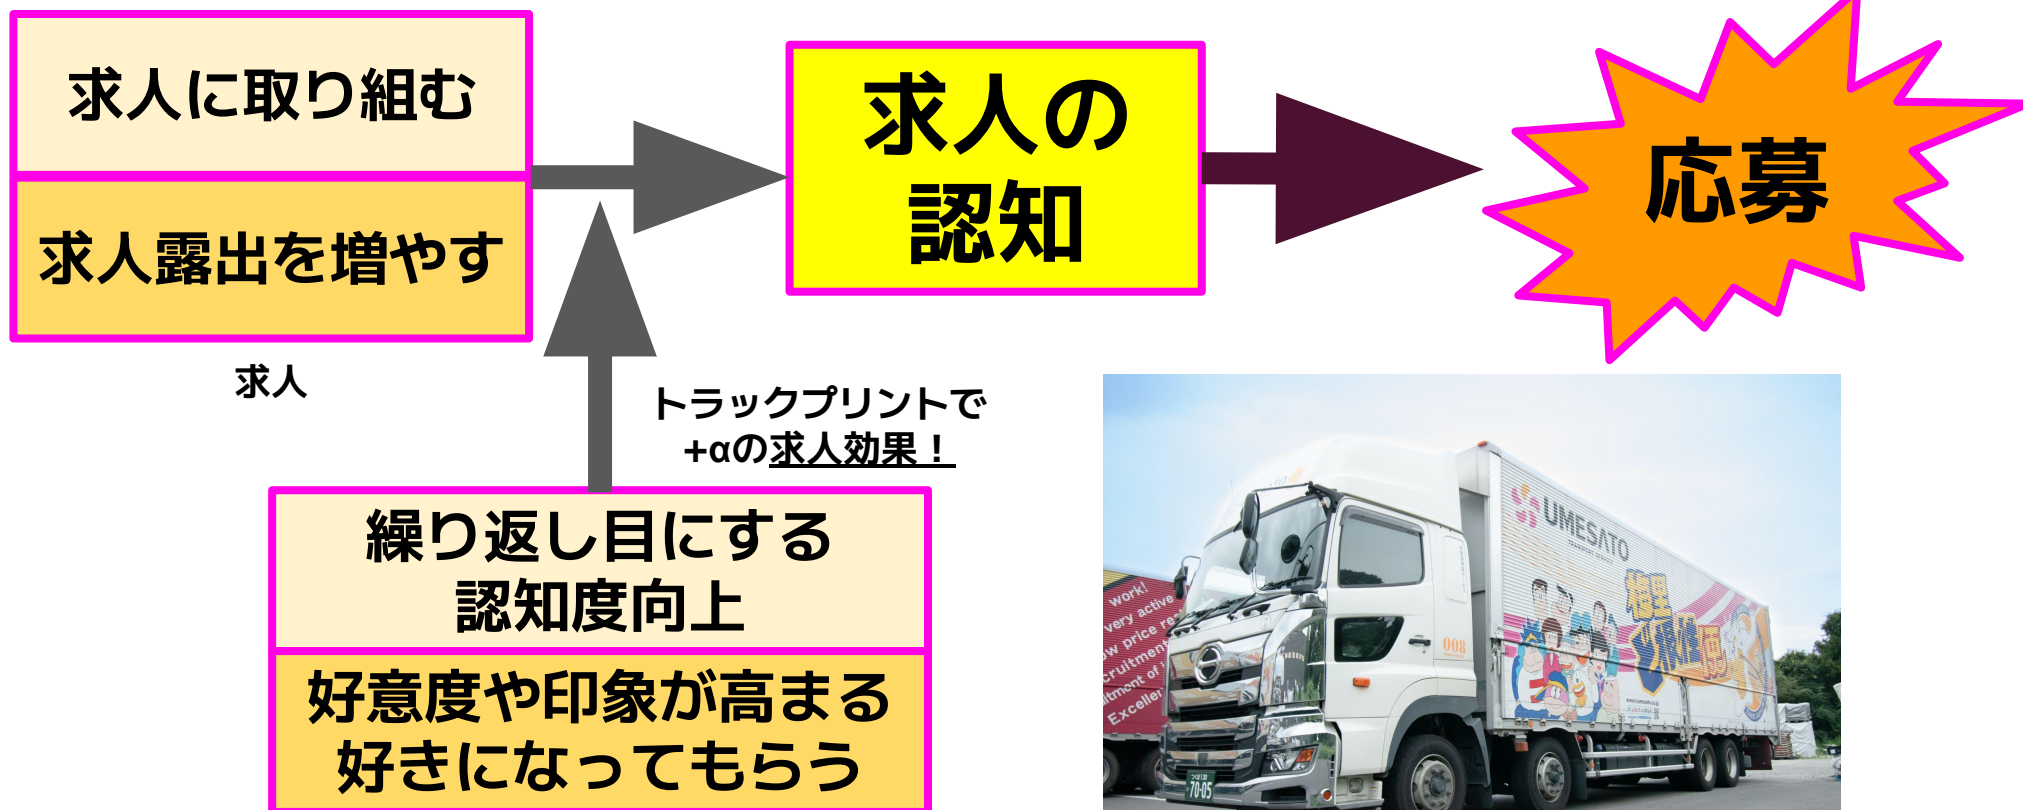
求人に取り組む

求人露出を増やす

求人

求人の認知

応募

トラックプリントで
+αの求人効果！

繰り返し目にする
認知度向上

好意度や印象が高まる
好きになってもらう

UMESATO

008

work!
very active
w price re
cruitmen
itment of
Excellen

70-05